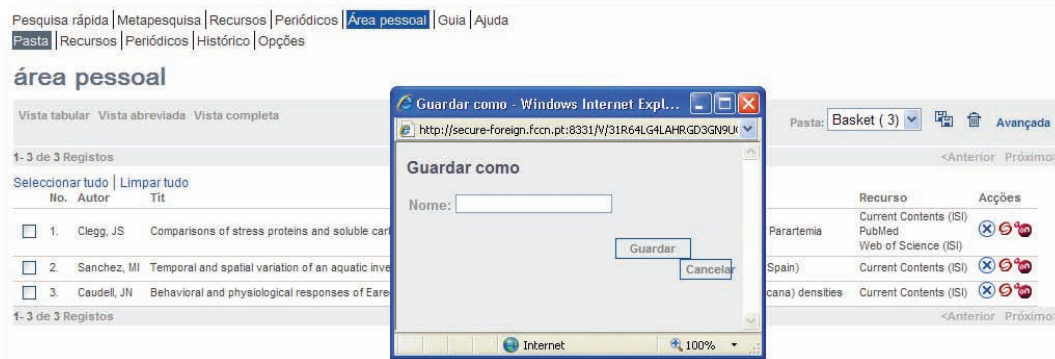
Pesquisa rápida | Metapesquisa | Recursos | Periódicos | Área pessoal | Guia | Ajuda
Pasta | Recursos | Periódicos | Histórico | Opções

área pessoal

Vista tabular Vista abreviada Vista completa

Guardar como - Windows Internet Expl...
http://secure-foreign.fccn.pt:8331/V/31R64LG4LAHRGD3GN9U(

Guardar como

Nome:

Guardar
Cancelar

Internet
100%

Pasta: Basket ( 3 )
Avançada

1-3 de 3 Registos
<Anterior Próximo

Seleccionar tudo | Limpar tudo

| | No. | Autor | Tít | | Recurso | Acções |
|---|---|---|---|---|---|---|
| | 1. | Clegg, JS | Comparisons of stress proteins and soluble car | Parartemia | Current Contents (ISI) PubMed Web of Science (ISI) | |
| | 2. | Sanchez, MI | Temporal and spatial variation of an aquatic inve | Spain) | Current Contents (ISI) | |
| | 3. | Caudell, JN | Behavioral and physiological responses of Eare | cana) densities | Current Contents (ISI) | |

1-3 de 3 Registos
<Anterior Próximo